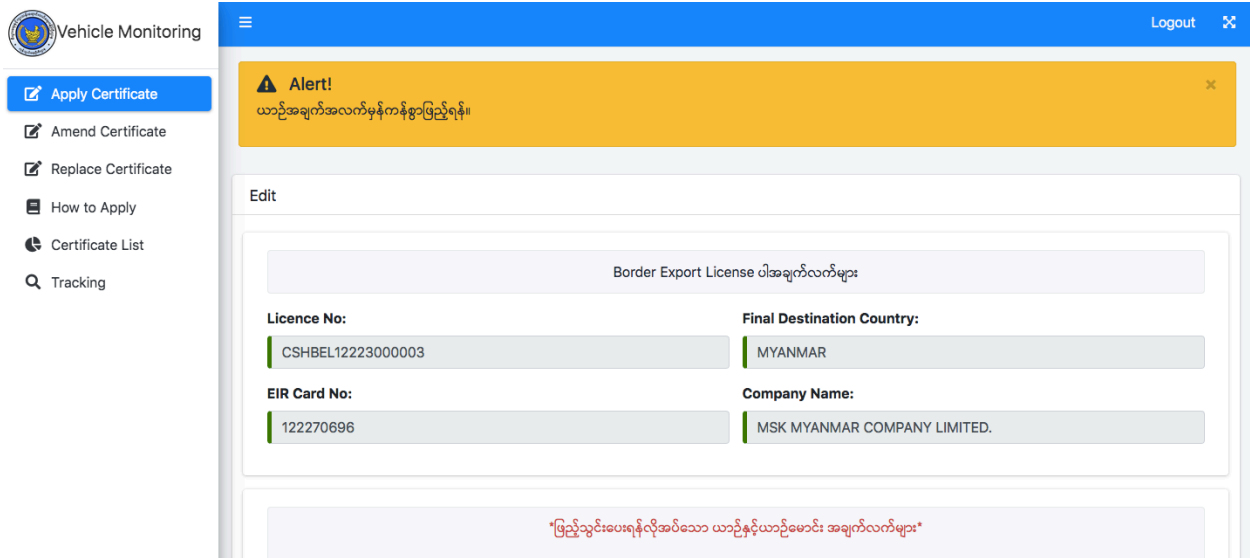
Vehicle Monitoring

Apply Certificate
Amend Certificate
Replace Certificate
How to Apply
Certificate List
Tracking

Logout

Alert!
ယာဉ်အချက်အလက်မှန်ကန်စွာဖြည့်ရန်။

×

Edit

Border Export License ပါအချက်လက်များ

Licence No:
CSHBEL12223000003

Final Destination Country:
MYANMAR

EIR Card No:
122270696

Company Name:
MSK MYANMAR COMPANY LIMITED.

*ဖြည့်သွင်းပေးရန်လိုအပ်သော ယာဉ်နှင့်ယာဉ်မောင်း အချက်လက်များ*